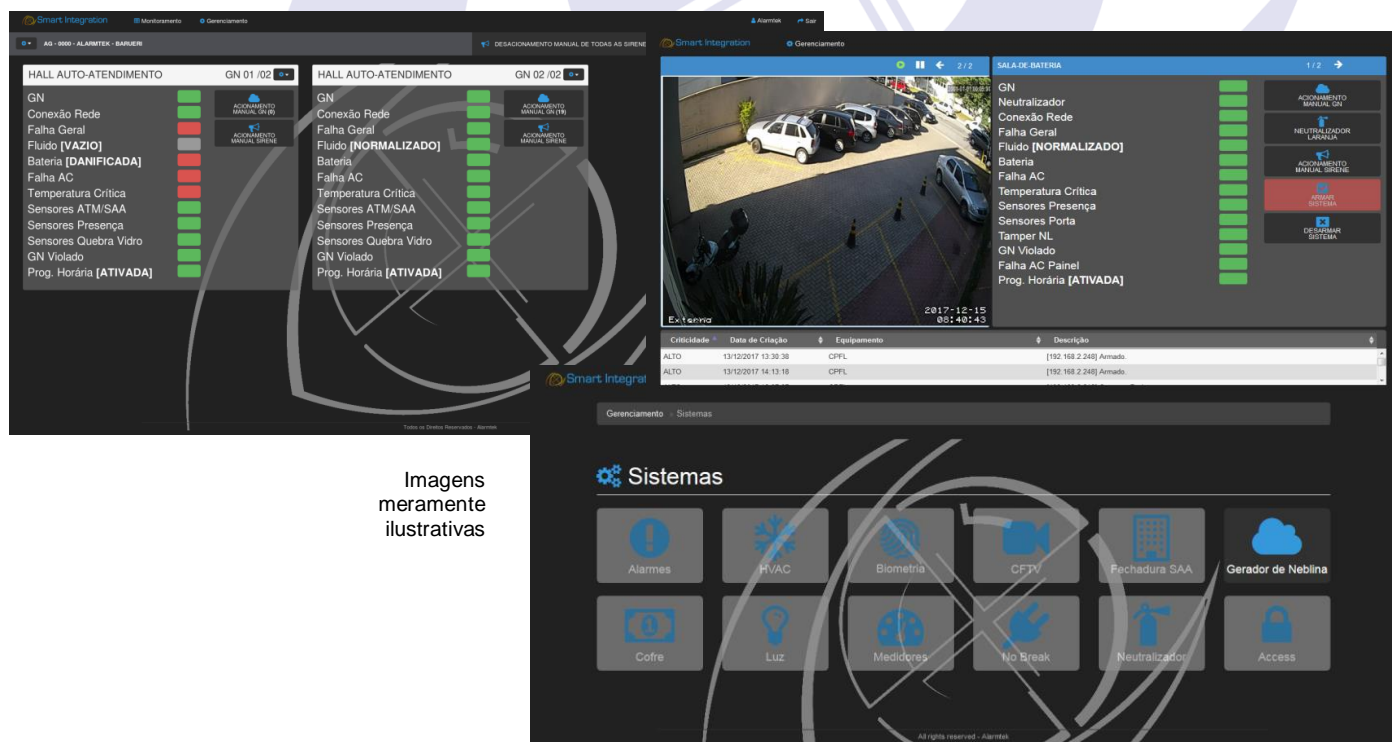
Smart Integration Monitoramento Gerenciamento Alarmtek Sair

AG - 0000 - ALARMTEK - BARUERI

DESACIONAMENTO MANUAL DE TODAS AS SIRENE

HALL AUTO-ATENDIMENTO GN 01 /02

GN
Conexão Rede
Falha Geral
Fluido **[VAZIO]**
Bateria **[DANIFICADA]**
Falha AC
Temperatura Crítica
Sensores ATM/SAA
Sensores Presença
Sensores Quebra Vidro
GN Violado
Prog. Horária **[ATIVADA]**

ACIONAMENTO MANUAL GN (0)
ACIONAMENTO MANUAL SIRENE

HALL AUTO-ATENDIMENTO GN 02 /02

GN
Conexão Rede
Falha Geral
Fluido **[NORMALIZADO]**
Bateria
Falha AC
Temperatura Crítica
Sensores ATM/SAA
Sensores Presença
Sensores Quebra Vidro
GN Violado
Prog. Horária **[ATIVADA]**

ACIONAMENTO MANUAL GN (19)
ACIONAMENTO MANUAL SIRENE

Todos os Direitos Reservados - Alarmtek

Smart Integration Gerenciamento

2 / 2

Externa
2017-12-15
08:40:43

SALA-DE-BATERIA 1 / 2

GN
Neutralizador
Conexão Rede
Falha Geral
Fluido **[NORMALIZADO]**
Bateria
Falha AC
Temperatura Crítica
Sensores Presença
Sensores Porta
Tamper NL
GN Violado
Falha AC Painel
Prog. Horária **[ATIVADA]**

ACIONAMENTO MANUAL GN
NEUTRALIZADOR LARANJA
ACIONAMENTO MANUAL SIRENE
ARMAR SISTEMA
DESARMAR SISTEMA

| Criticidade | Data de Criação | Equipamento | Descrição |
|---|---|---|---|
| ALTO | 13/12/2017 13:30:38 | CPFL | [192.168.2.248] Armado. |
| ALTO | 13/12/2017 14:13:18 | CPFL | [192.168.2.248] Armado. |

Smart Integral

Gerenciamento › Sistemas

Sistemas

Alarmes
HVAC
Biometria
CFTV
Fechadura SAA
Gerador de Neblina
Cofre
Luz
Medidores
No Break
Neutralizador
Access

All rights reserved - Alarmtek

Imagens meramente ilustrativas